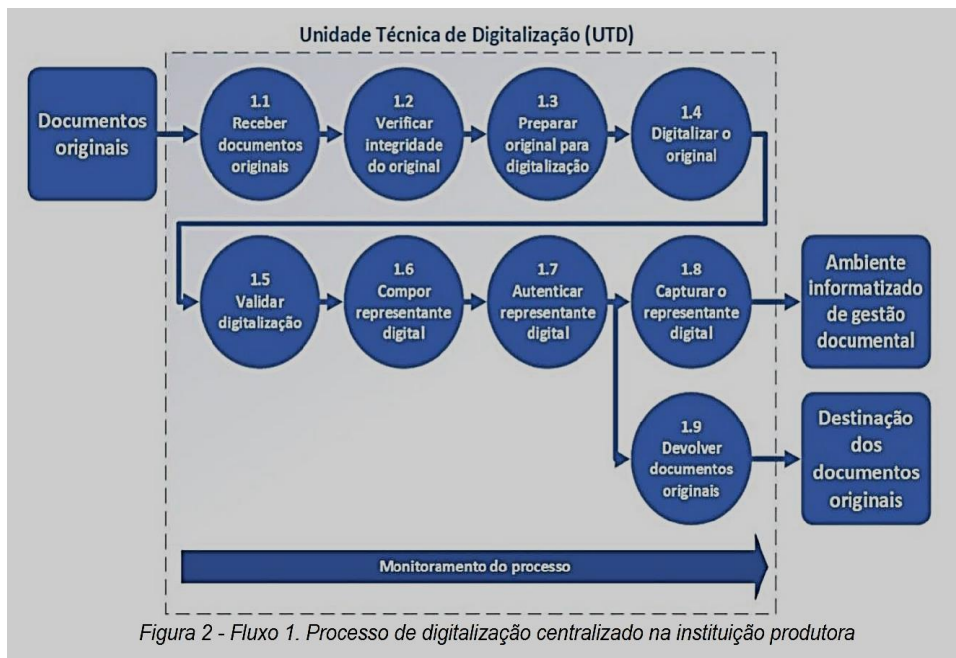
Unidade Técnica de Digitalização (UTD)

Documentos originais

1.1 Receber documentos originais

1.2 Verificar integridade do original

1.3 Preparar original para digitalização

1.4 Digitalizar o original

1.5 Validar digitalização

1.6 Compor representante digital

1.7 Autenticar representante digital

1.8 Capturar o representante digital

Ambiente informatizado de gestão documental

1.9 Devolver documentos originais

Destinação dos documentos originais

Monitoramento do processo

Figura 2 - Fluxo 1. Processo de digitalização centralizado na instituição produtora